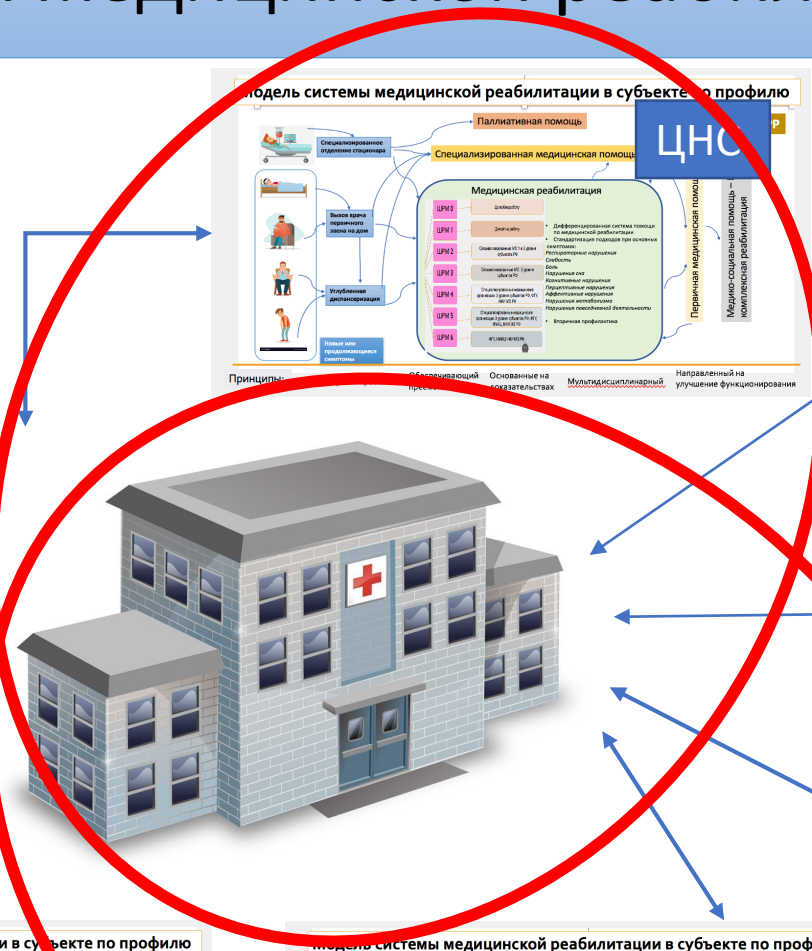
Модель системы медицинской реабилитации в субъекте по профилю

Паллиативная помощь

ЦНС

Специализированное отделение стационара

Специализированная медицинская помощь

Медицинская реабилитация

Вызов врача первичного звена на дом

Углубленная диспансеризация

Новые или продолжающиеся симптомы

ШРМ 0

ШРМ 1

ШРМ 2

ШРМ 3

ШРМ 4

ШРМ 5

ШРМ 6

• Дифференцированная система помощи по медицинской реабилитации
• Стандартизация подходов при основных симптомах:
Респираторные нарушения
Слабость
Боль
Нарушения сна
Когнитивные нарушения
Перцептивные нарушения
Аффективные нарушения
Нарушения метаболизма
Нарушения повседневной деятельности

• Вторичная профилактика

Первичная медицинская помощь

Медико-социальная помощь – комплексная реабилитация

Принципы:

Обеспечивающий преем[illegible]

Основанные на доказательствах

Мультидисциплинарный

Направленный на улучшение функционирования

и в субъекте по профилю

Модель системы медицинской реабилитации в субъекте по профи